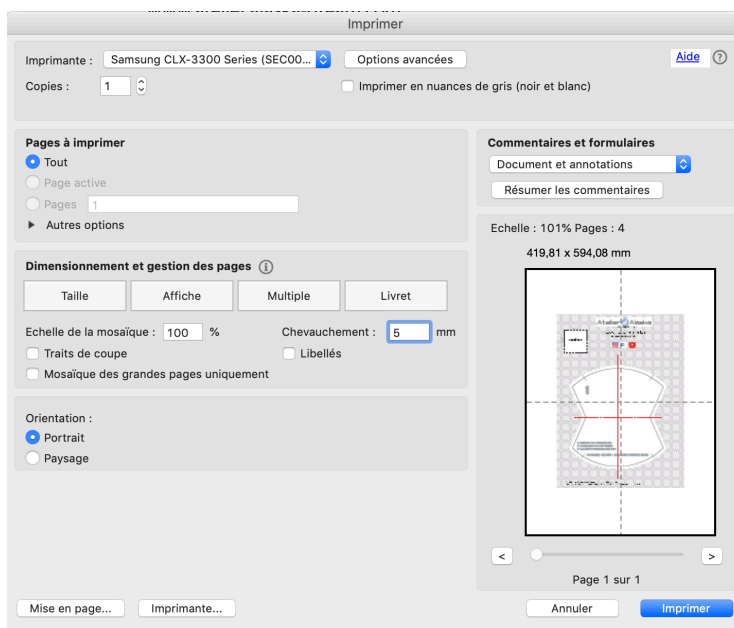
Imprimer

Imprimante : Samsung CLX-3300 Series (SEC00...

Options avancées

Aide

Copies : 1

Imprimer en nuances de gris (noir et blanc)

Pages à imprimer

Tout

Page active

Pages 1

Autres options

Commentaires et formulaires

Document et annotations

Résumer les commentaires

Echelle : 101% Pages : 4

419,81 x 594,08 mm

Dimensionnement et gestion des pages

Taille

Affiche

Multiple

Livret

Echelle de la mosaïque : 100 %

Chevauchement : 5 mm

Traits de coupe

Libellés

Mosaïque des grandes pages uniquement

Orientation :

Portrait

Paysage

<

>

Page 1 sur 1

Mise en page...

Imprimante...

Annuler

Imprimer